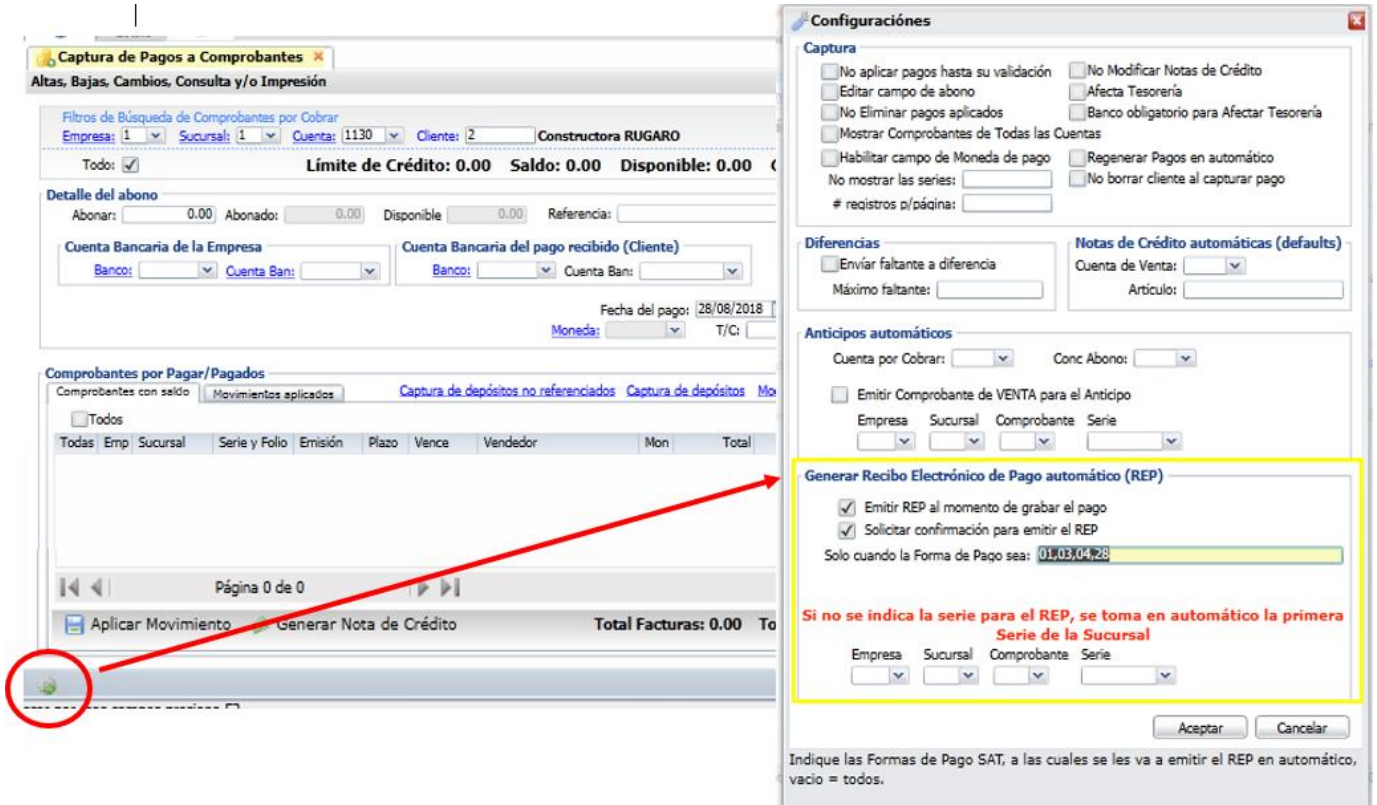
Captura de Pagos a Comprobantes ×
Altas, Bajas, Cambios, Consulta y/o Impresión

Filtros de Búsqueda de Comprobantes por Cobrar
Empresa: 1 Sucursal: 1 Cuenta: 1130 Cliente: 2 Constructora RUGARO
Todo: ✓ Límite de Crédito: 0.00 Saldo: 0.00 Disponible: 0.00

Detalle del abono
Abonar: 0.00 Abonado: 0.00 Disponible 0.00 Referencia:

Cuenta Bancaria de la Empresa
Banco: Cuenta Ban:

Cuenta Bancaria del pago recibido (Cliente)
Banco: Cuenta Ban:

Fecha del pago: 28/08/2018
Moneda: T/C:

Comprobantes por Pagar/Pagados
Comprobantes con saldo | Movimientos aplicados | Captura de depósitos no referenciados | Captura de depósitos | Mo
Todos

| Todas | Emp | Sucursal | Serie y Folio | Emisión | Plazo | Vence | Vendedor | Mon | Total |
|---|---|---|---|---|---|---|---|---|---|

Página 0 de 0

Aplicar Movimiento Generar Nota de Crédito Total Facturas: 0.00 To

Configuraciónes

Captura
No aplicar pagos hasta su validación
No Modificar Notas de Crédito
Editar campo de abono
Afecta Tesorería
No Eliminar pagos aplicados
Banco obligatorio para Afectar Tesorería
Mostrar Comprobantes de Todas las Cuentas
Habilitar campo de Moneda de pago
Regenerar Pagos en automático
No mostrar las series:
No borrar cliente al capturar pago
# registros p/página:

Diferencias
Envíar faltante a diferencia
Máximo faltante:

Notas de Crédito automáticas (defaults)
Cuenta de Venta:
Artículo:

Anticipos automáticos
Cuenta por Cobrar: Conc Abono:
Emitir Comprobante de VENTA para el Anticipo
Empresa Sucursal Comprobante Serie

Generar Recibo Electrónico de Pago automático (REP)
✓ Emitir REP al momento de grabar el pago
✓ Solicitar confirmación para emitir el REP
Solo cuando la Forma de Pago sea: 01,03,04,28

Si no se indica la serie para el REP, se toma en automático la primera Serie de la Sucursal
Empresa Sucursal Comprobante Serie

Aceptar Cancelar

Indique las Formas de Pago SAT, a las cuales se les va a emitir el REP en automático, vacio = todos.